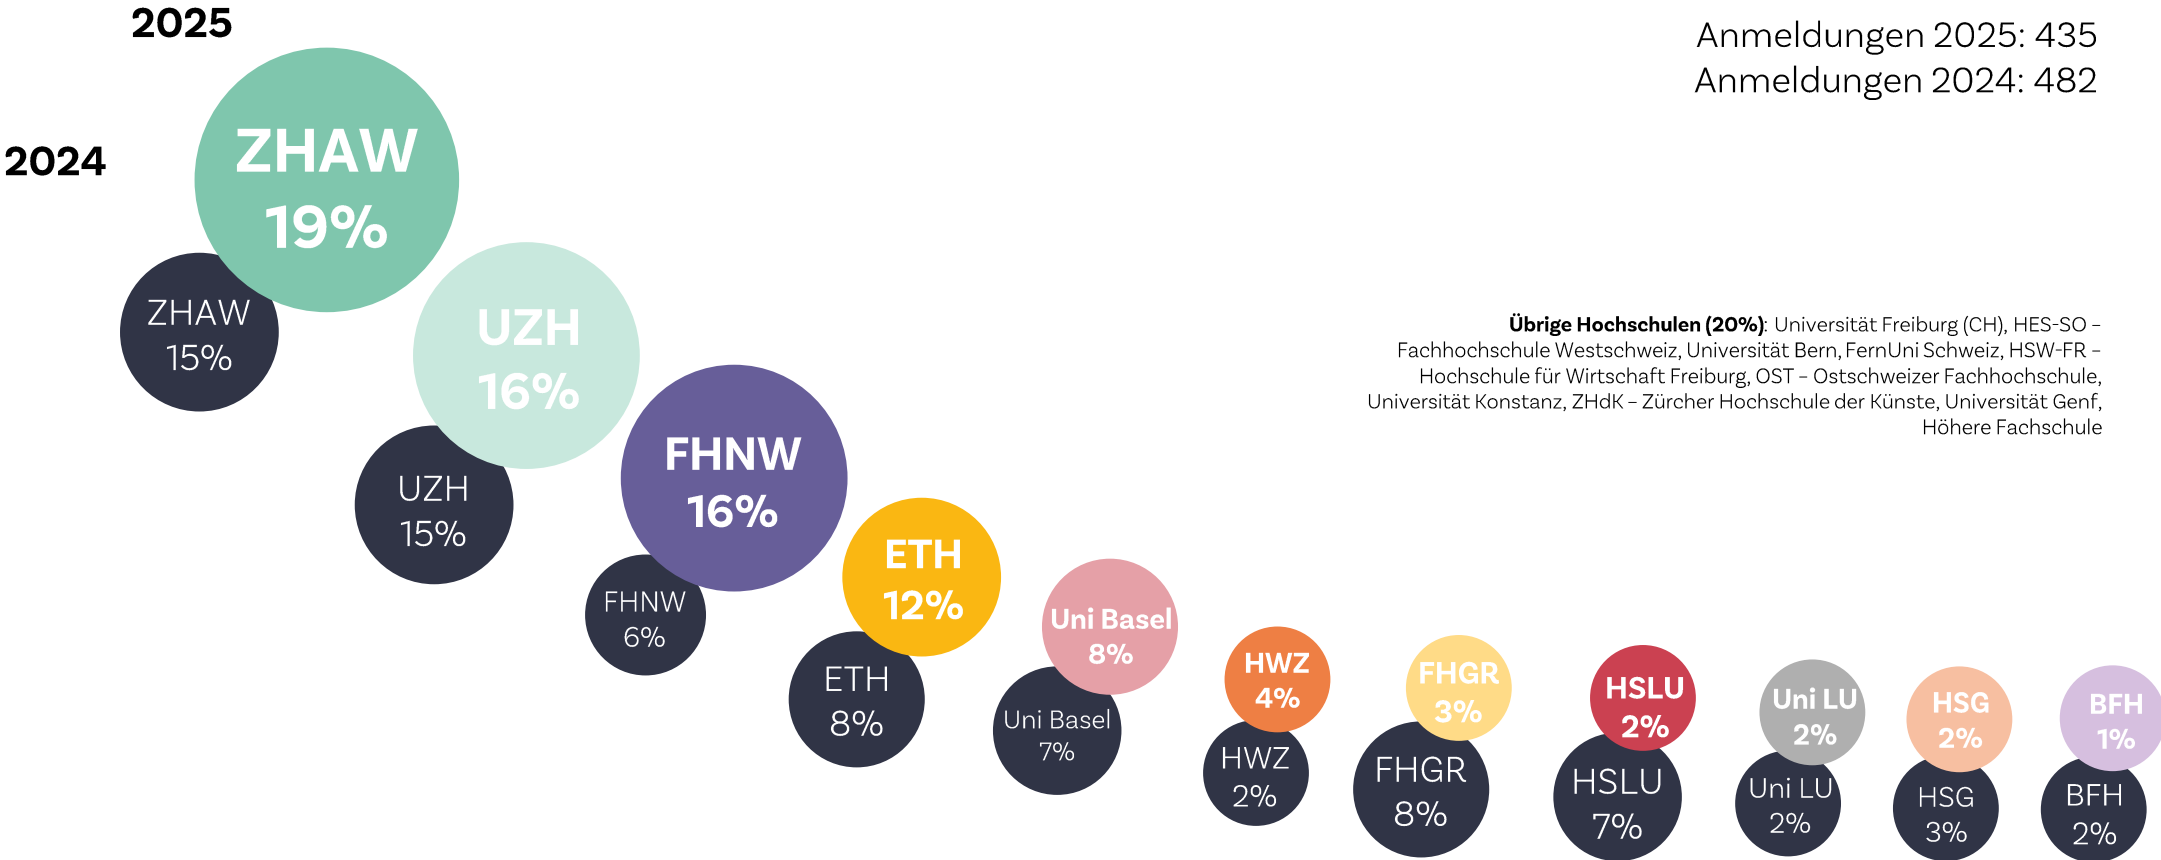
2025

2024

Anmeldungen 2025: 435
Anmeldungen 2024: 482

ZHAW 19%

ZHAW 15%

UZH 16%

UZH 15%

FHNW 16%

FHNW 6%

ETH 12%

ETH 8%

Uni Basel 8%

Uni Basel 7%

HWZ 4%

HWZ 2%

FHGR 3%

FHGR 8%

HSLU 2%

HSLU 7%

Uni LU 2%

Uni LU 2%

HSG 2%

HSG 3%

BFH 1%

BFH 2%

**Übrige Hochschulen (20%)**: Universität Freiburg (CH), HES-SO – Fachhochschule Westschweiz, Universität Bern, FernUni Schweiz, HSW-FR – Hochschule für Wirtschaft Freiburg, OST – Ostschweizer Fachhochschule, Universität Konstanz, ZHdK – Zürcher Hochschule der Künste, Universität Genf, Höhere Fachschule